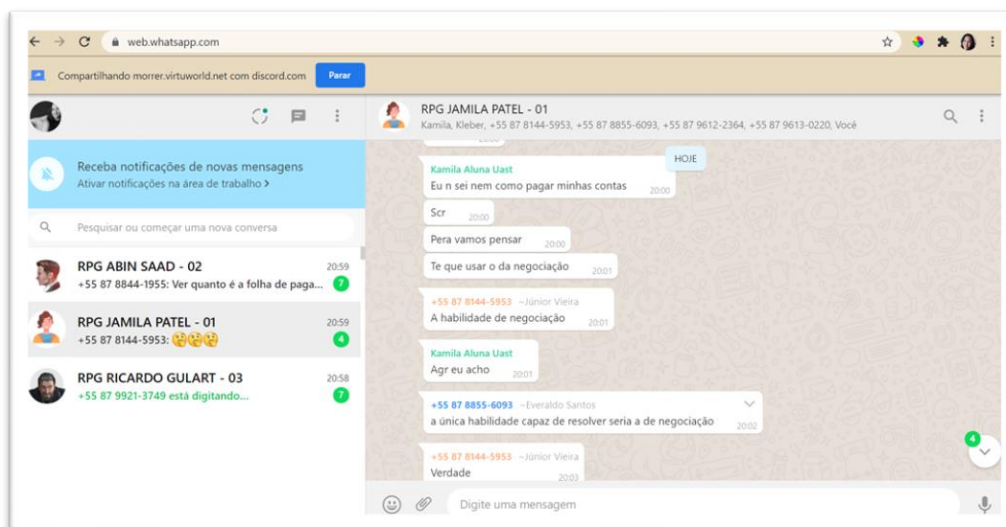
web.whatsapp.com

Compartilhando morrer.virtuworld.net com discord.com Parar

RPG JAMILA PATEL - 01
Kamila, Kleber, +55 87 8144-5953, +55 87 8855-6093, +55 87 9612-2364, +55 87 9613-0220, Você

Receba notificações de novas mensagens
Ativar notificações na área de trabalho >

Pesquisar ou começar uma nova conversa

RPG ABIN SAAD - 02 20:59
+55 87 8844-1955: Ver quanto é a folha de paga... 7

RPG JAMILA PATEL - 01 20:59
+55 87 8144-5953: 😲😲😲 4

RPG RICARDO GULART - 03 20:58
+55 87 9921-3749 está digitando... 7

HOJE

Kamila Aluna Uast
Eu n sei nem como pagar minhas contas 20:00

Scr 20:00

Pera vamos pensar 20:00

Te que usar o da negociação 20:01

+55 87 8144-5953 ~Júnior Vieira
A habilidade de negociação 20:01

Kamila Aluna Uast
Agr eu acho 20:01

+55 87 8855-6093 ~Everaldo Santos
a única habilidade capaz de resolver seria a de negociação 20:02

+55 87 8144-5953 ~Júnior Vieira
Verdade 20:03

4

Digite uma mensagem